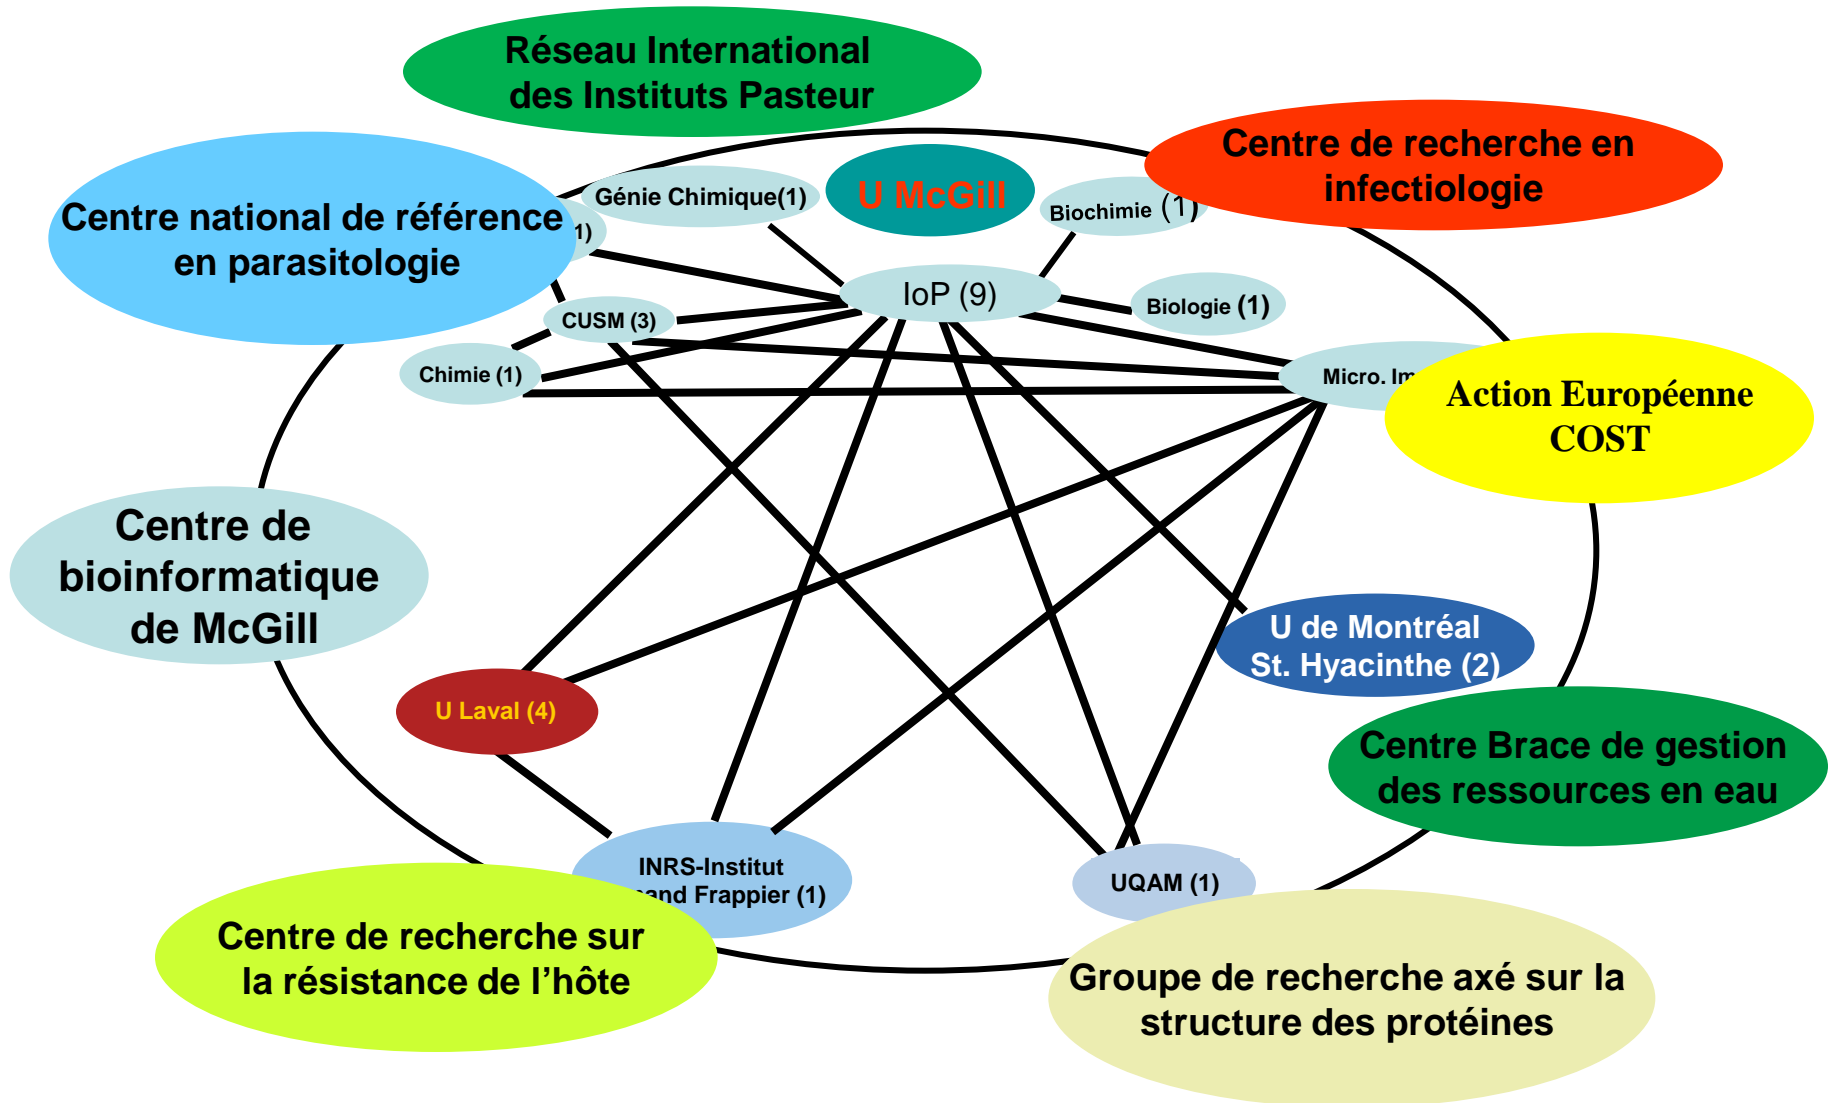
Réseau International des Instituts Pasteur

Centre de recherche en infectiologie

Centre national de référence en parasitologie

Génie Chimique(1)

U McGill

Biochimie (1)

1)

IoP (9)

Biologie (1)

CUSM (3)

Chimie (1)

Micro. Im

Action Européenne COST

Centre de bioinformatique de McGill

U de Montréal St. Hyacinthe (2)

U Laval (4)

Centre Brace de gestion des ressources en eau

INRS-Institut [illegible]and Frappier (1)

UQAM (1)

Centre de recherche sur la résistance de l'hôte

Groupe de recherche axé sur la structure des protéines